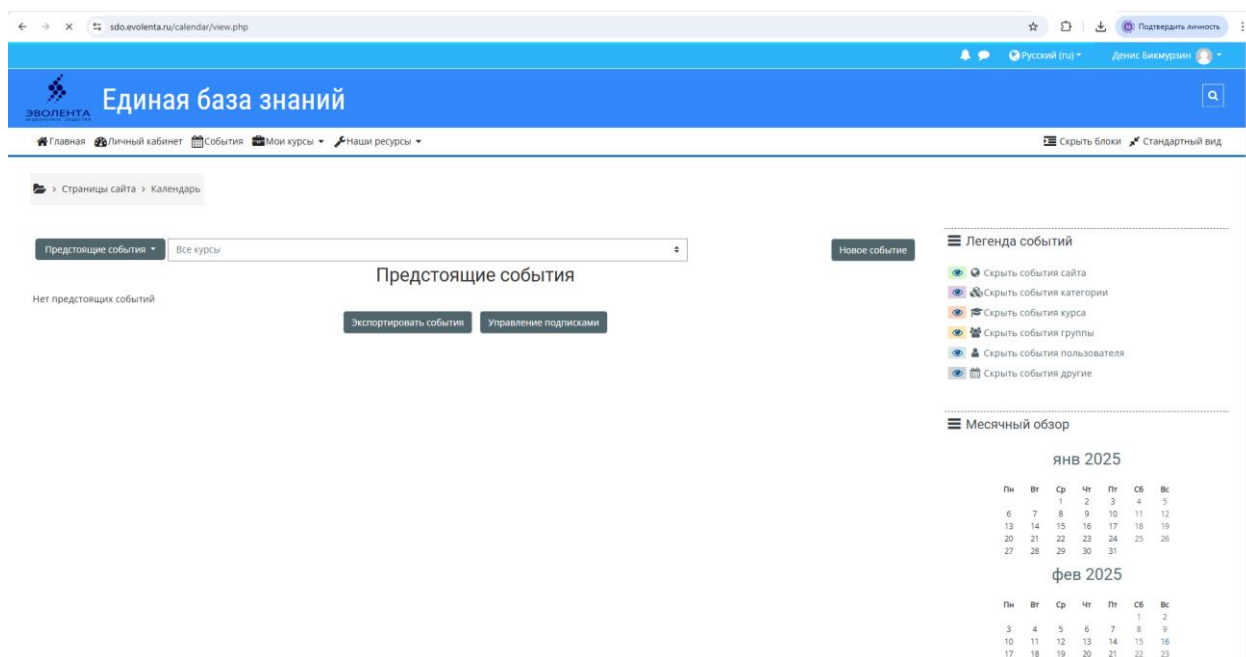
sdo.evolenta.ru/calendar/view.php

Подтвердить личность

Русский (ru) ▾ Денис Бикмурзин ▾

ЭВОЛЕНТА

Единая база знаний

Главная Личный кабинет События Мои курсы ▾ Наши ресурсы ▾

Скрыть блоки Стандартный вид

› Страницы сайта › Календарь

Предстоящие события ▾ Все курсы

Новое событие

Предстоящие события

Нет предстоящих событий

Экспортировать события Управление подписками

Легенда событий

Скрыть события сайта
Скрыть события категории
Скрыть события курса
Скрыть события группы
Скрыть события пользователя
Скрыть события другие

Месячный обзор

янв 2025

| Пн | Вт | Ср | Чт | Пт | Сб | Вс |
|---|---|---|---|---|---|---|
| | | 1 | 2 | 3 | 4 | 5 |
| 6 | 7 | 8 | 9 | 10 | 11 | 12 |
| 13 | 14 | 15 | 16 | 17 | 18 | 19 |
| 20 | 21 | 22 | 23 | 24 | 25 | 26 |
| 27 | 28 | 29 | 30 | 31 | | |

фев 2025

| Пн | Вт | Ср | Чт | Пт | Сб | Вс |
|---|---|---|---|---|---|---|
| | | | | | 1 | 2 |
| 3 | 4 | 5 | 6 | 7 | 8 | 9 |
| 10 | 11 | 12 | 13 | 14 | 15 | 16 |
| 17 | 18 | 19 | 20 | 21 | 22 | 23 |